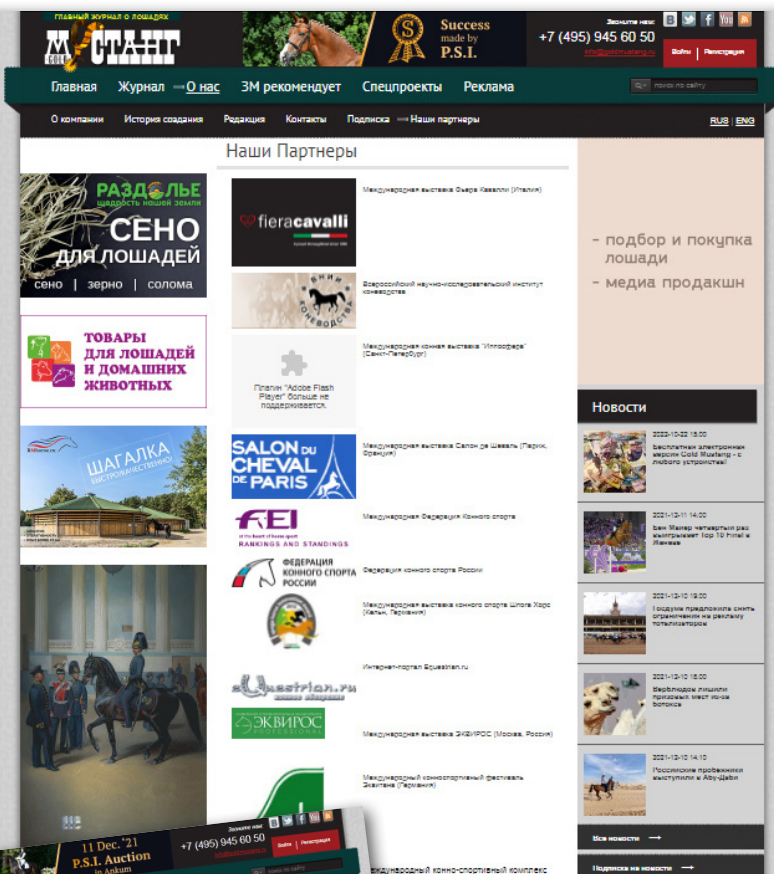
ГЛАВНЫЙ ЖУРНАЛ О ЛОШАДЯХ
МУСТАНГ
GOLD

Success made by P.S.I.

Звоните нам:
+7 (495) 945 60 50
info@goldmustang.ru
Войти | Регистрация

Главная Журнал О нас ЗМ рекомендует Спецпроекты Реклама
поиск по сайту

О компании История создания Редакция Контакты Подписка Наши партнеры
RUS | ENG

Наши Партнеры

РАЗДОЛЬЕ
щедрость нашей земли
СЕНО ДЛЯ ЛОШАДЕЙ
сено | зерно | солома

ТОВАРЫ ДЛЯ ЛОШАДЕЙ И ДОМАШНИХ ЖИВОТНЫХ

ШАГАЛКА
БЫСТРО/ПРАКТИЧЕСКИ/НАДЕЖНО

fieracavalli
Международная выставка Фьера Кавалли (Италия)

ВНИИ КОНЕВОДСТВА
Всероссийский научно-исследовательский институт коневодства

Плагин "Adobe Flash Player" больше не поддерживается.
Международная конная выставка "Иппосфера" (Санкт-Петербург)

SALON DU CHEVAL DE PARIS
Международная выставка Салон де Шеваль (Париж, Франция)

FEI
RANKINGS AND STANDINGS
Международная Федерация Конного спорта

ФЕДЕРАЦИЯ КОННОГО СПОРТА РОССИИ
Федерация конного спорта России

Международная выставка конного спорта Шпога Хорс (Кельн, Германия)

Интернет-портал Equestrian.ru
equestrian.ru

ЭКВИРОС PROFESSIONAL
Международная выставка ЭКВИРОС (Москва, Россия)

Международный конноспортивный фестиваль Эквитана (Германия)

- подбор и покупка лошади
- медиа продакшн

Новости

2022-10-22 15:00
Бесплатная электронная версия Gold Mustang - с любого устройства!

2021-12-11 14:00
Бен Майер четвертый раз выигрывает Top 10 Final в Женеве

2021-12-10 19:00
Госдума предложила снять ограничения на рекламу тотализаторов

2021-12-10 15:00
Верблюдов лишили призовых мест из-за ботокса

2021-12-10 14:10
Российские пробежчики выступили в Абу-Даби

Все новости

Подписка на новости

11 Dec. '21
P.S.I. Auction
in Ankum
+7 (495) 945 60 50
Войти | Регистрация
Международный конно-спортивный комплекс